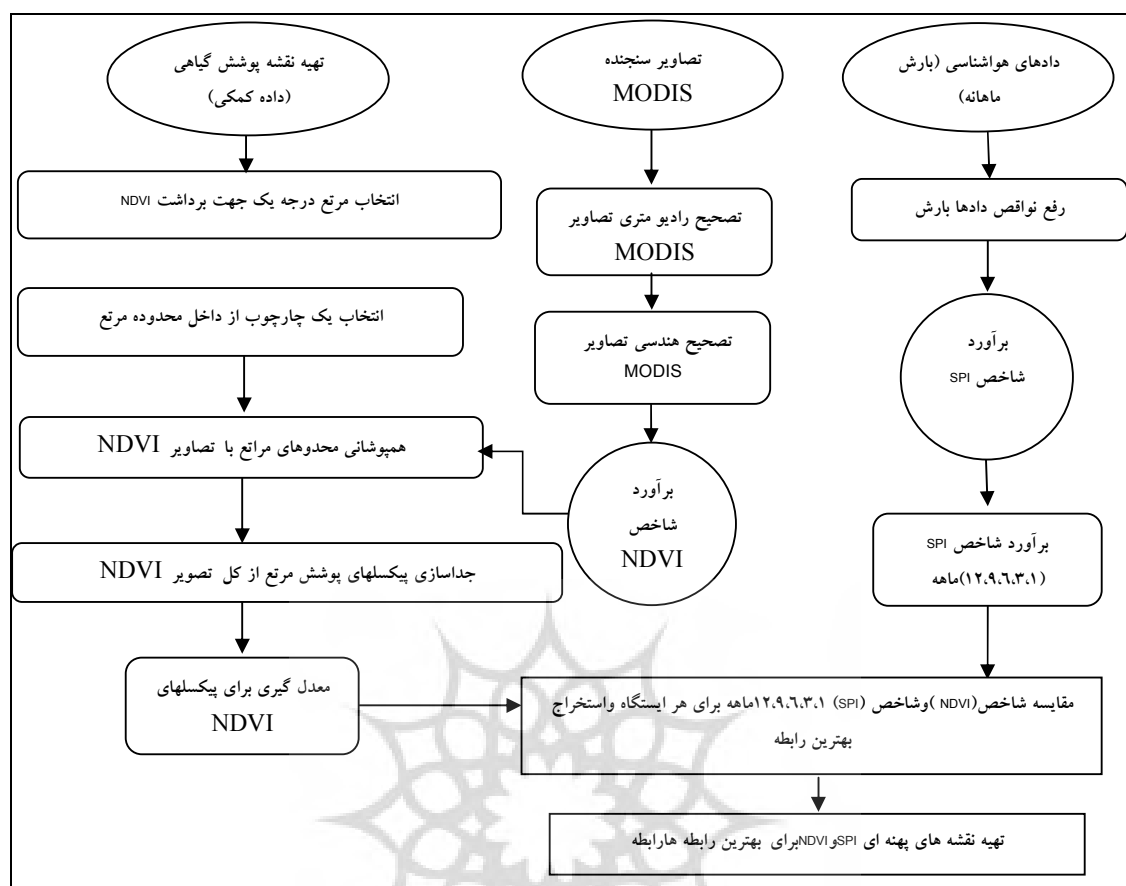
دادهای هواشناسی (بارش ماهانه)

تصاویر سنجنده MODIS

تهیه نقشه پوشش گیاهی (داده کمکی)

رفع نواقص دادها بارش

تصحیح رادیو متری تصاویر MODIS

انتخاب مرتع درجه یک جهت برداشت NDVI

انتخاب یک چارچوب از داخل محدوده مرتع

برآورد شاخص SPI

تصحیح هندسی تصاویر MODIS

همپوشانی محدوهای مراتع با تصاویر NDVI

برآورد شاخص NDVI

برآورد شاخص SPI (۱۲،۹،٦،۳،۱)ماهه

جداسازی پیکسلهای پوشش مرتع از کل تصویر NDVI

معدل گیری برای پیکسلهای NDVI

مقایسه شاخص(NDVI )وشاخص (SPI) ۱۲،۹،٦،۳،۱ماهه برای هر ایستگاه واستخراج بهترین رابطه

تهیه نقشه های پهنه ای SPIوNDVIبرای بهترین رابطه هارابطه